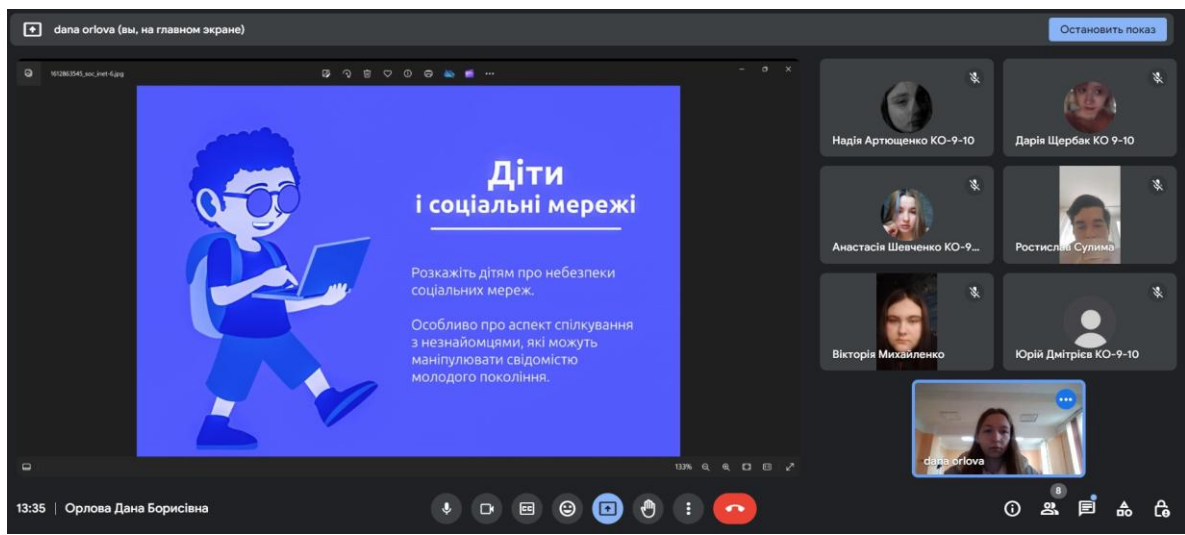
dana orlova (вы, на главном экране)

Остановить показ

1612863545_soc_inet-6.jpg

Діти
і соціальні мережі

Розкажіть дітям про небезпеки соціальних мереж.

Особливо про аспект спілкування з незнайомцями, які можуть маніпулювати свідомістю молодого покоління.

133%

Надія Артющенко КО-9-10

Дарія Щербак КО 9-10

Анастасія Шевченко КО-9...

Ростислав Сулима

Вікторія Михайленко

Юрій Дмитрієв КО-9-10

dana orlova

13:35 | Орлова Дана Борисівна

8